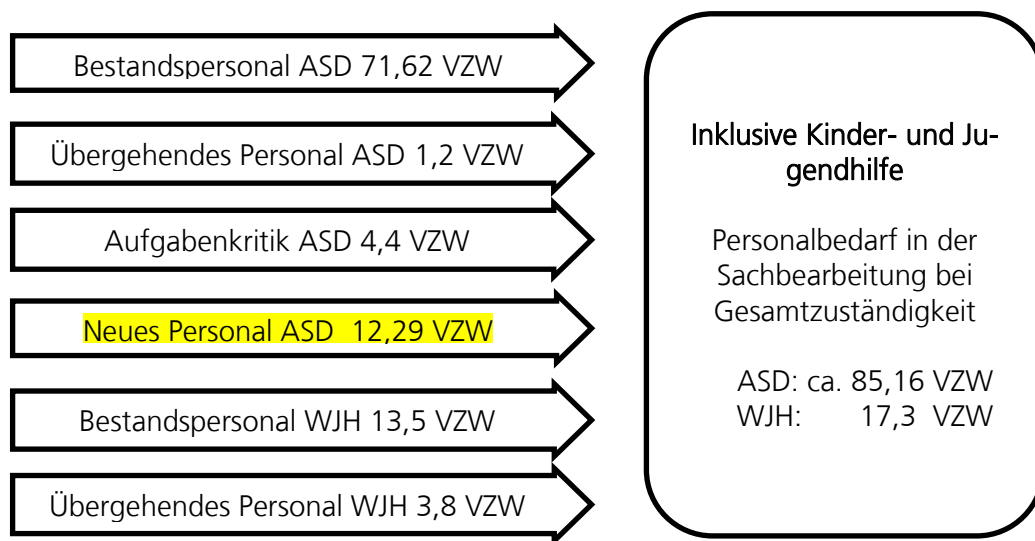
Bestandspersonal ASD 71,62 VZW

Übergehendes Personal ASD 1,2 VZW

Aufgabenkritik ASD 4,4 VZW

Neues Personal ASD 12,29 VZW

Bestandspersonal WJH 13,5 VZW

Übergehendes Personal WJH 3,8 VZW

Inklusive Kinder- und Jugendhilfe

Personalbedarf in der Sachbearbeitung bei Gesamtzuständigkeit

ASD: ca. 85,16 VZW
WJH: 17,3 VZW